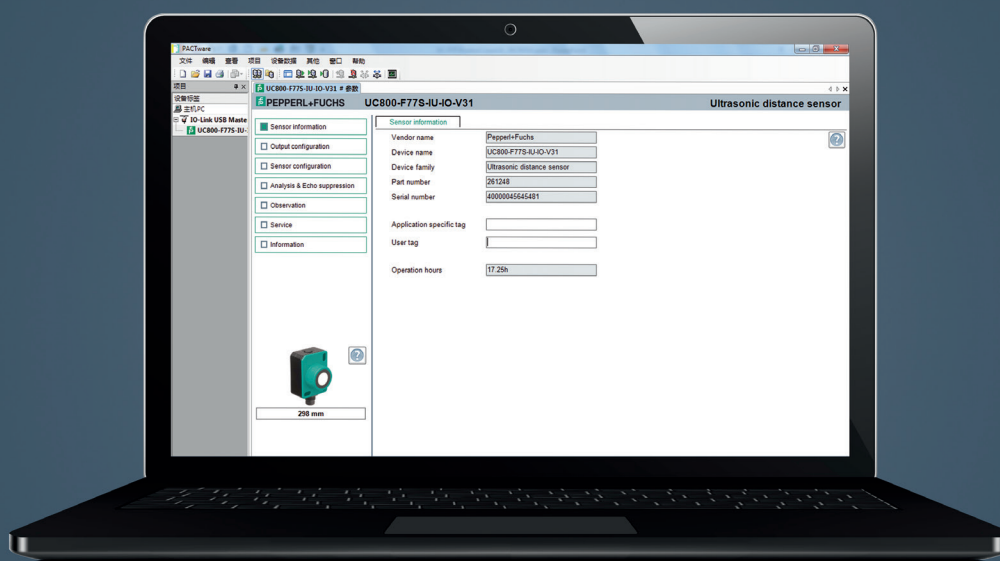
PACTware

文件 编辑 查看 项目 设备数据 其他 窗口 帮助

项目

设备标签

主机PC

IO-Link USB Maste

UC800-F77S-IU-

UC800-F77S-IU-IO-V31 # 参数

PEPPERL+FUCHS UC800-F77S-IU-IO-V31 Ultrasonic distance sensor

Sensor information

Output configuration

Sensor configuration

Analysis & Echo suppression

Observation

Service

Information

298 mm

Sensor information

| | |
|---|---|
| Vendor name | Pepperl+Fuchs |
| Device name | UC800-F77S-IU-IO-V31 |
| Device family | Ultrasonic distance sensor |
| Part number | 261248 |
| Serial number | 40000045645481 |
| Application specific tag | |
| User tag | |
| Operation hours | 17.25h |